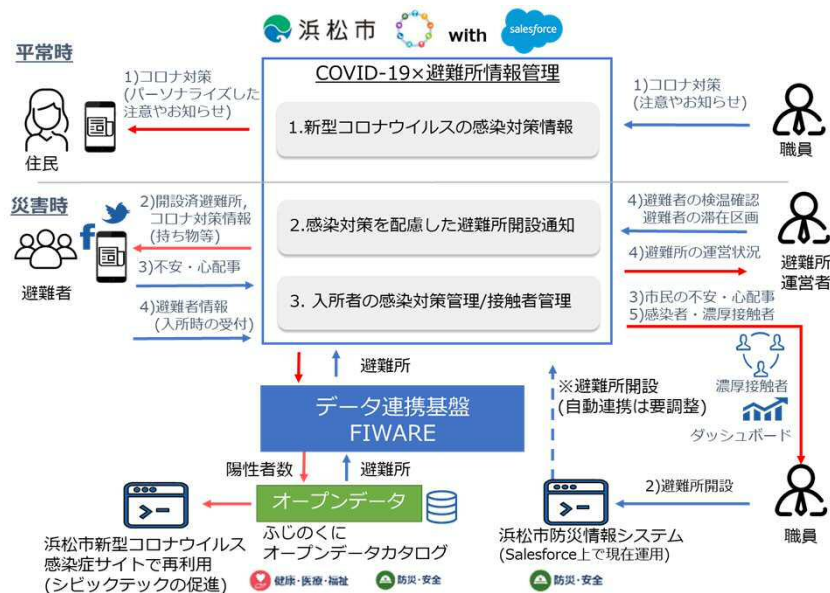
浜松市 with salesforce

平常時

COVID-19×避難所情報管理

1)コロナ対策(パーソナライズした注意やお知らせ)

住民

1.新型コロナウイルスの感染対策情報

1)コロナ対策(注意やお知らせ)

職員

災害時

2)開設済避難所,コロナ対策情報(持ち物等)

3)不安・心配事

避難者

4)避難者情報(入所時の受付)

2.感染対策を配慮した避難所開設通知

3. 入所者の感染対策管理/接触者管理

4)避難者の検温確認 避難者の滞在区画

4)避難所の運営状況

避難所運営者

3)市民の不安・心配事
5)感染者・濃厚接触者

濃厚接触者

ダッシュボード

避難所

データ連携基盤
FIWARE

※避難所開設
(自動連携は要調整)

陽性者数

避難所

オープンデータ

ふじのくにオープンデータカタログ

2)避難所開設

職員

浜松市新型コロナウイルス感染症サイトで再利用(シビックテックの促進)

健康・医療・福祉

防災・安全

浜松市防災情報システム(Salesforce上で現在運用)

防災・安全